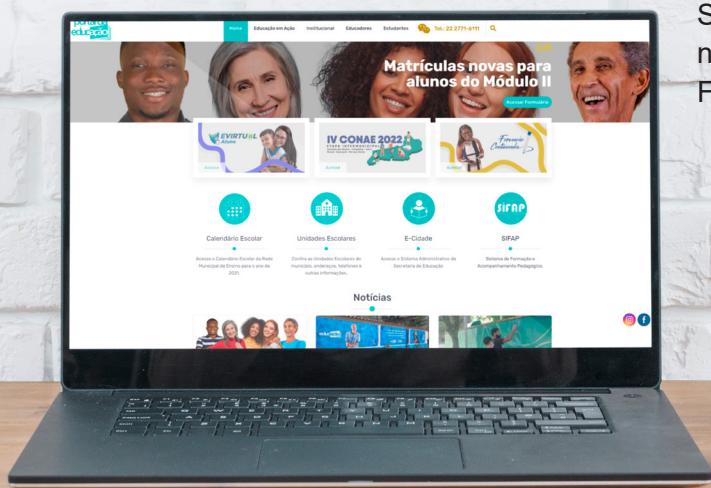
S
n
F

portal da educação

Home Educação em Ação Institucional Educadores Estudantes Tel.: 22 2771-6111

EJA

Matrículas novas para alunos do Módulo II

Acessar Formulário

EVIRTUAL Aluno

Acessar

IV CONAE 2022

Acessar

Formação Continuada

Acessar

Calendário Escolar

Acesse o Calendário Escolar da Rede Municipal de Ensino para o ano de 2021.

Unidades Escolares

Confira as Unidades Escolares do município, endereços, telefones e outras informações.

E-Cidade

Acesse o Sistema Administrativo da Secretaria de Educação.

SIFAP

SIFAP

Sistema de Formação e Acompanhamento Pedagógico.

Notícias